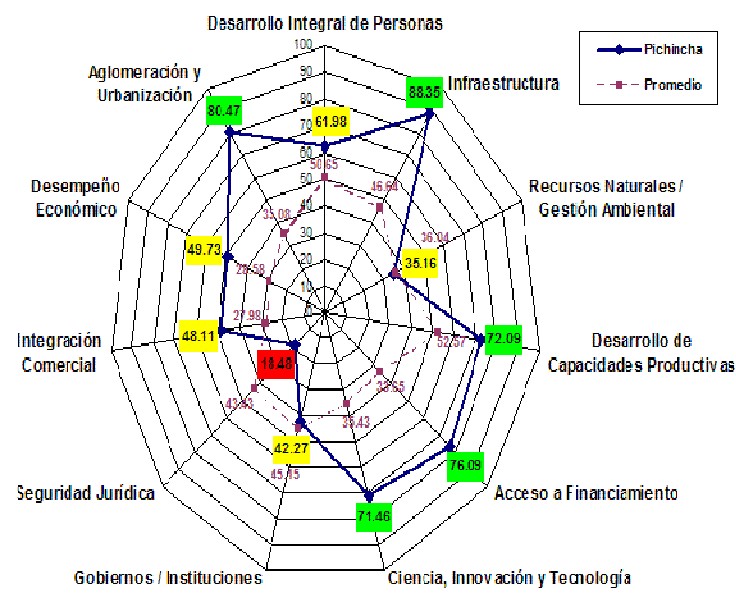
Desarrollo Integral de Personas

Pichincha
Promedio

100
90
80
70
60
50
40
30
20
10
0

Aglomeración y Urbanización
80.47
61.98
50.65
Infraestructura
88.35
46.64
Recursos Naturales / Gestión Ambiental
36.04
35.16
Desempeño Económico
35.08
49.73
28.58
Desarrollo de Capacidades Productivas
72.09
52.57
Integración Comercial
27.98
48.11
18.48
33.55
38.43
43.92
42.27
45.15
76.09
Acceso a Financiamiento
Seguridad Jurídica
71.46
Gobiernos / Instituciones
Ciencia, Innovación y Tecnología